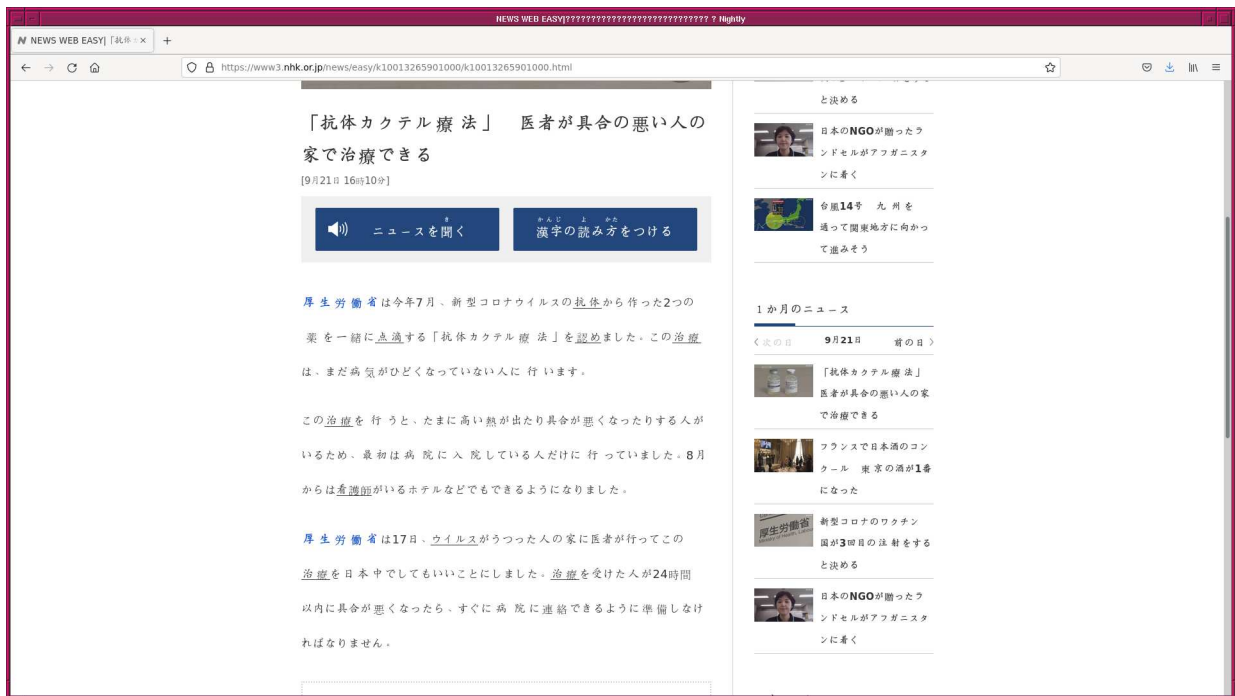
NEWS WEB EASY|??????????????????????????? ? Nightly

NEWS WEB EASY|「抗体カ ×　+

https://www3.nhk.or.jp/news/easy/k10013265901000/k10013265901000.html

「抗体カクテル療法」　医者が具合の悪い人の家で治療できる
[9月21日 16時10分]

ニュースを聞く　　漢字の読み方をつける

厚生労働省は今年7月、新型コロナウイルスの抗体から作った2つの薬を一緒に点滴する「抗体カクテル療法」を認めました。この治療は、まだ病気がひどくなっていない人に行います。

この治療を行うと、たまに高い熱が出たり具合が悪くなったりする人がいるため、最初は病院に入院している人だけに行っていました。8月からは看護師がいるホテルなどでもできるようになりました。

厚生労働省は17日、ウイルスがうつった人の家に医者が行ってこの治療を日本中でしてもいいことにしました。治療を受けた人が24時間以内に具合が悪くなったら、すぐに病院に連絡できるように準備しなければなりません。

と決める

日本のNGOが贈ったランドセルがアフガニスタンに着く

台風14号　九州を通って関東地方に向かって進みそう

1か月のニュース

〈次の日　9月21日　前の日〉

「抗体カクテル療法」医者が具合の悪い人の家で治療できる

フランスで日本酒のコンクール　東京の酒が1番になった

新型コロナのワクチン　国が3回目の注射をすると決める

日本のNGOが贈ったランドセルがアフガニスタンに着く